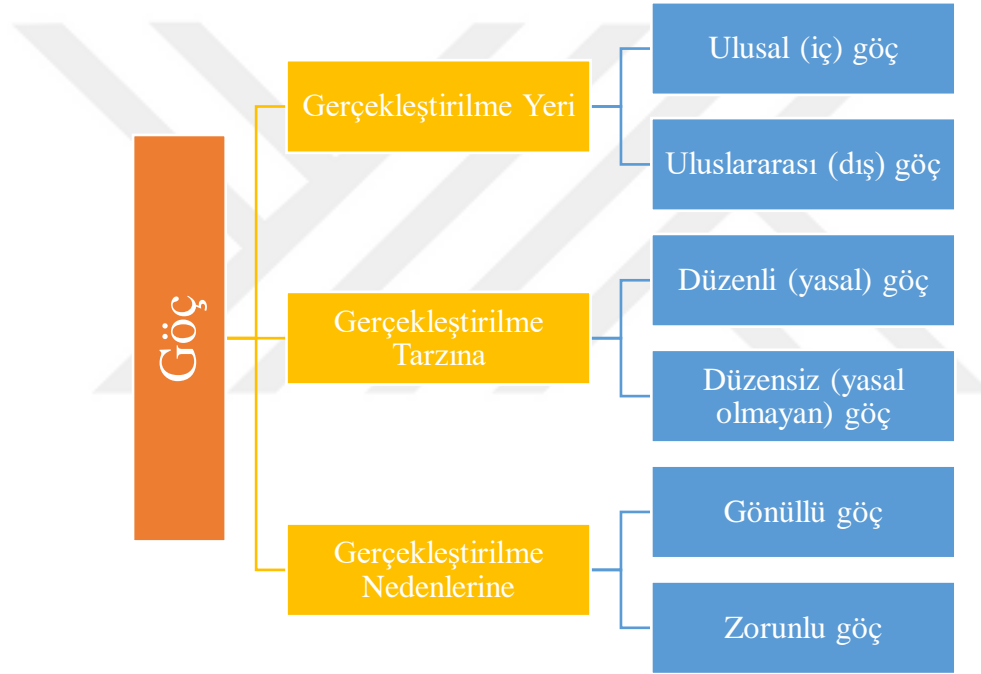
Göç

Gerçekleştirilme Yeri

Ulusal (iç) göç

Uluslararası (dış) göç

Gerçekleştirilme Tarzına

Düzenli (yasal) göç

Düzensiz (yasal olmayan) göç

Gerçekleştirilme Nedenlerine

Gönüllü göç

Zorunlu göç